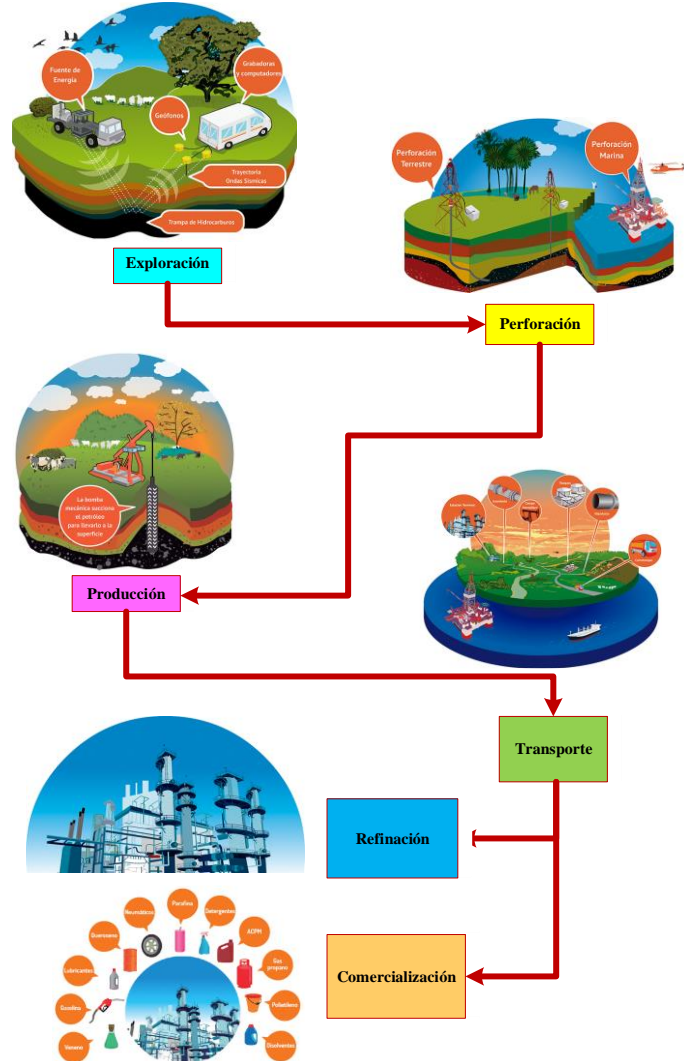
Fuente de Energía

Grabadoras y computadores

Geófonos

Trayectoria Ondas Sísmicas

Trampa de Hidrocarburos

Exploración

Perforación Terrestre

Perforación Marina

Perforación

La bomba mecánica succiona el petróleo para llevarlo a la superficie

Producción

Transporte

Refinación

Comercialización

Queroseno

Neumáticos

Parafina

Detergentes

ACPM

Lubricantes

Gas propano

Gasolina

Polietileno

Veneno

Disolventes